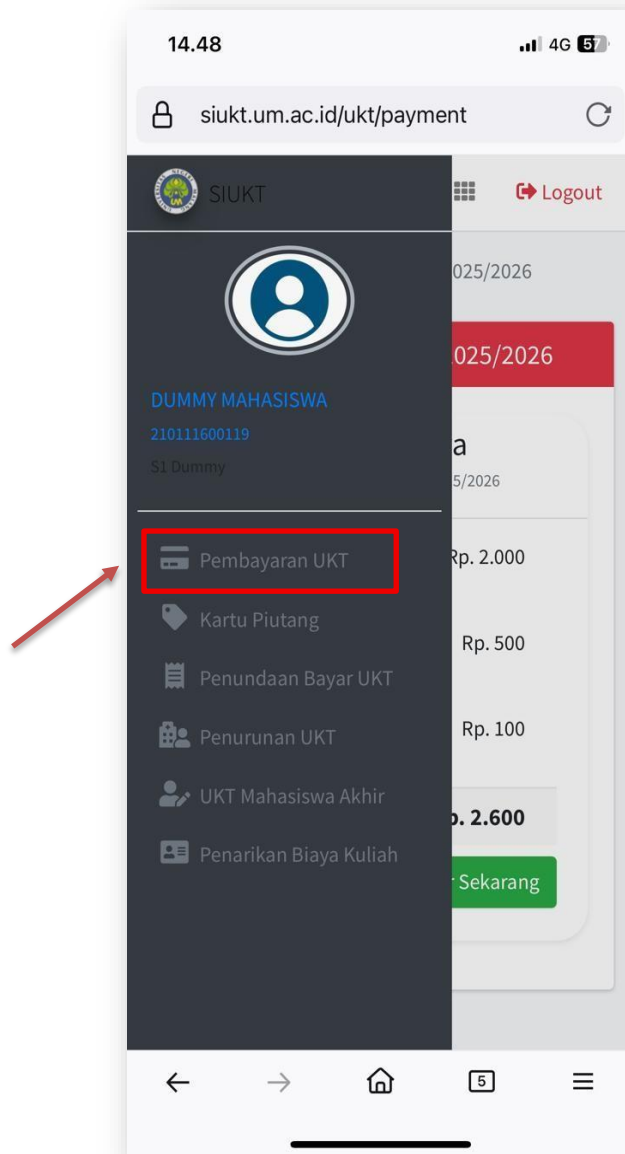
14.48
4G 57

siukt.um.ac.id/ukt/payment

SIUKT

Logout

025/2026

025/2026

DUMMY MAHASISWA
210111600119
S1 Dummy

a
5/2026

Pembayaran UKT
Rp. 2.000

Kartu Piutang

Rp. 500
Penundaan Bayar UKT

Rp. 100
Penurunan UKT

UKT Mahasiswa Akhir
p. 2.600

Penarikan Biaya Kuliah
r Sekarang

5